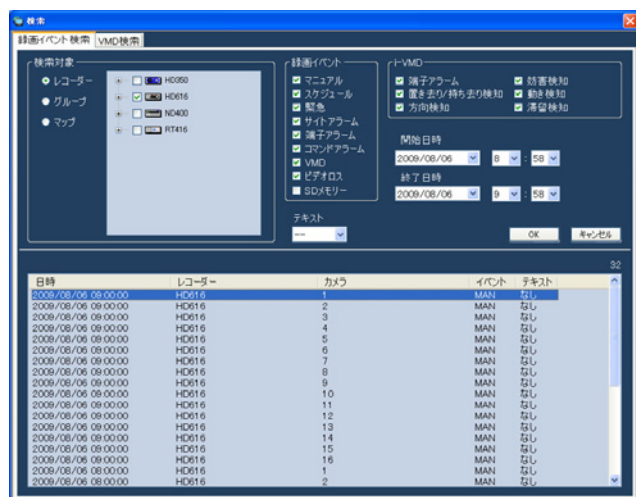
検索

録画イベント検索 VMD検索

検索対象
レコーダー
グループ
マップ

HD350
HD616
ND400
RT416

録画イベント
マニュアル
スケジュール
緊急
サイトアラーム
端子アラーム
コマンドアラーム
VMD
ビデオロス
SDメモリー

i-VMD
端子アラーム
置き去り/持ち去り検知
方向検知
妨害検知
動き検知
滞留検知

開始日時
2009/08/06 8 : 58
終了日時
2009/08/06 9 : 58

テキスト
---

OK キャンセル

32

| 日時 | レコーダー | カメラ | イベント | テキスト |
|---|---|---|---|---|
| 2009/08/06 09:00:00 | HD616 | 1 | MAN | なし |
| 2009/08/06 09:00:00 | HD616 | 2 | MAN | なし |
| 2009/08/06 09:00:00 | HD616 | 3 | MAN | なし |
| 2009/08/06 09:00:00 | HD616 | 4 | MAN | なし |
| 2009/08/06 09:00:00 | HD616 | 5 | MAN | なし |
| 2009/08/06 09:00:00 | HD616 | 6 | MAN | なし |
| 2009/08/06 09:00:00 | HD616 | 7 | MAN | なし |
| 2009/08/06 09:00:00 | HD616 | 8 | MAN | なし |
| 2009/08/06 09:00:00 | HD616 | 9 | MAN | なし |
| 2009/08/06 09:00:00 | HD616 | 10 | MAN | なし |
| 2009/08/06 09:00:00 | HD616 | 11 | MAN | なし |
| 2009/08/06 09:00:00 | HD616 | 12 | MAN | なし |
| 2009/08/06 09:00:00 | HD616 | 13 | MAN | なし |
| 2009/08/06 09:00:00 | HD616 | 14 | MAN | なし |
| 2009/08/06 09:00:00 | HD616 | 15 | MAN | なし |
| 2009/08/06 09:00:00 | HD616 | 16 | MAN | なし |
| 2009/08/06 08:00:00 | HD616 | 1 | MAN | なし |
| 2009/08/06 08:00:00 | HD616 | 2 | MAN | なし |